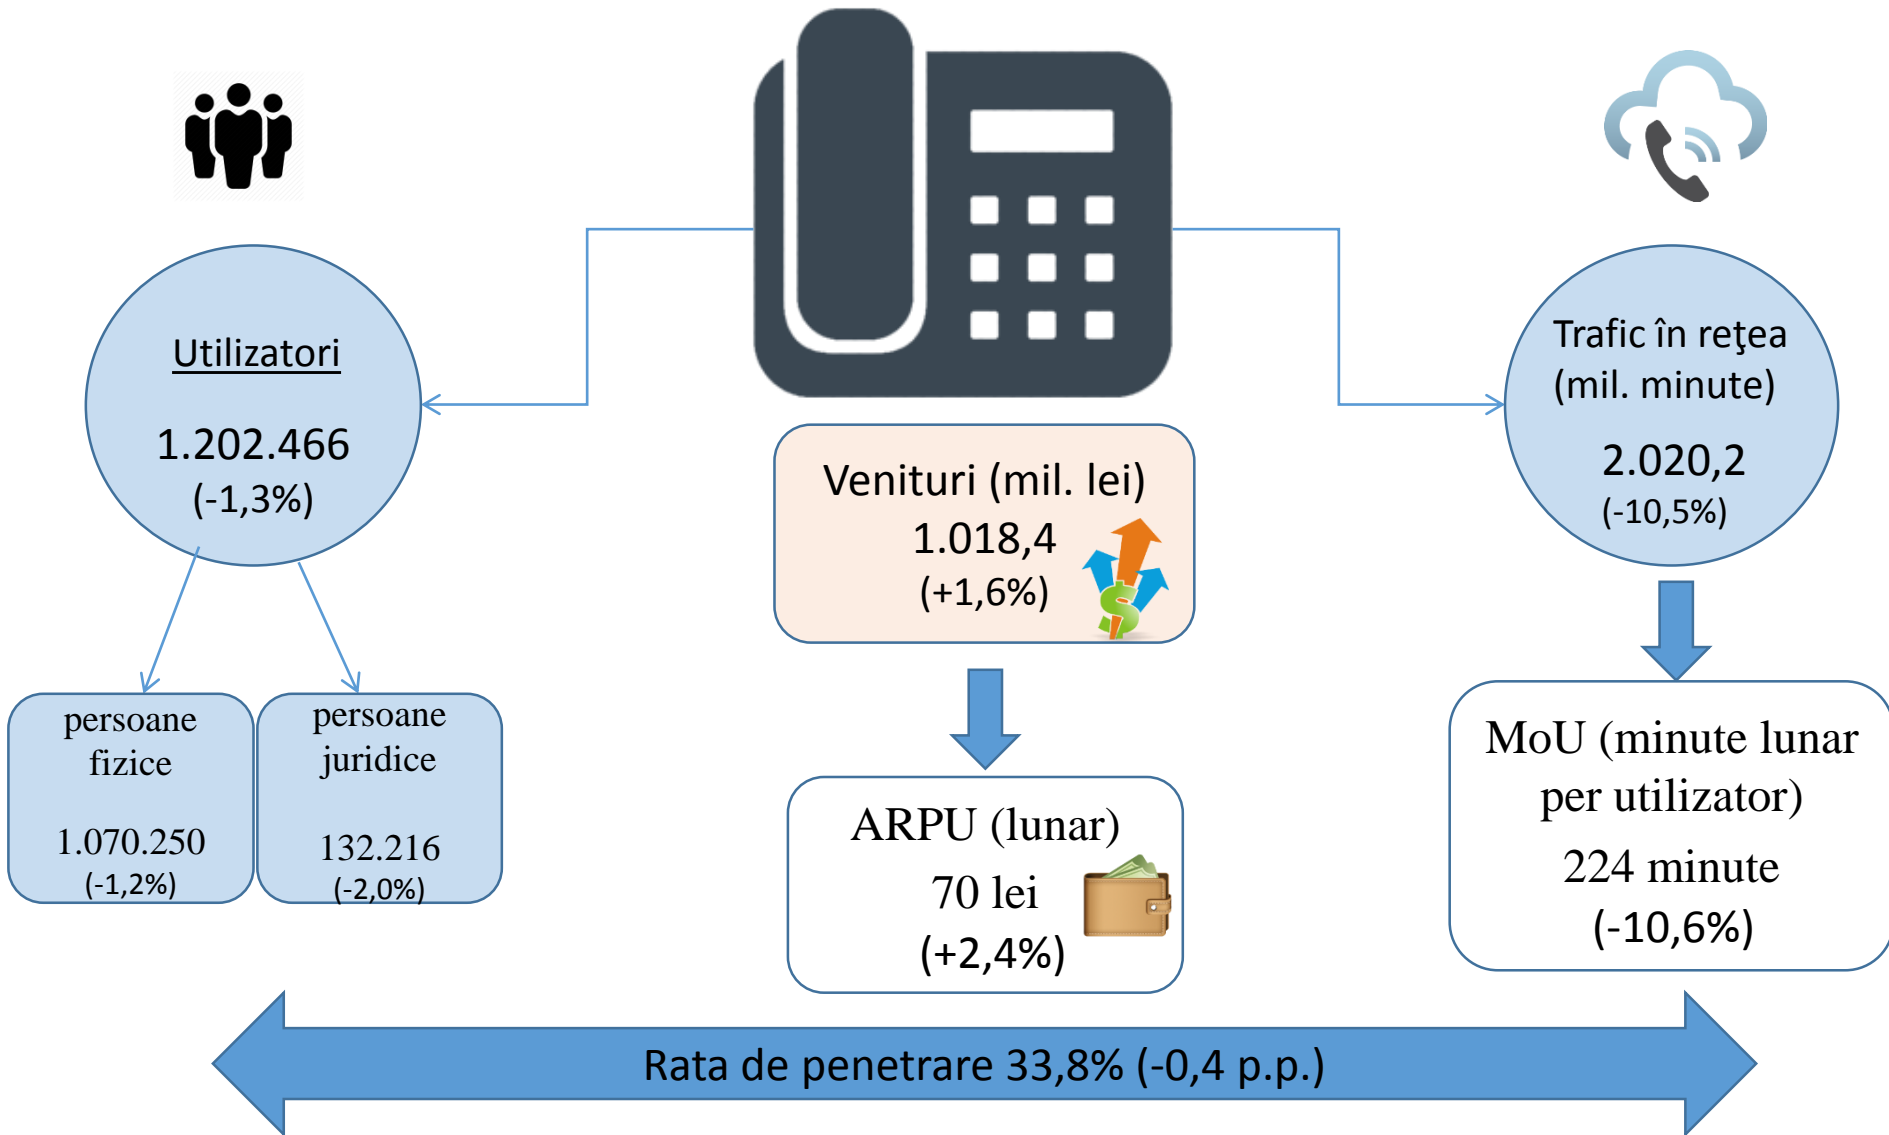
Utilizatori

1.202.466
(-1,3%)

persoane fizice

1.070.250
(-1,2%)

persoane juridice

132.216
(-2,0%)

Venituri (mil. lei)
1.018,4
(+1,6%)

ARPU (lunar)
70 lei
(+2,4%)

Trafic în reţea (mil. minute)

2.020,2
(-10,5%)

MoU (minute lunar per utilizator)
224 minute
(-10,6%)

Rata de penetrare 33,8% (-0,4 p.p.)